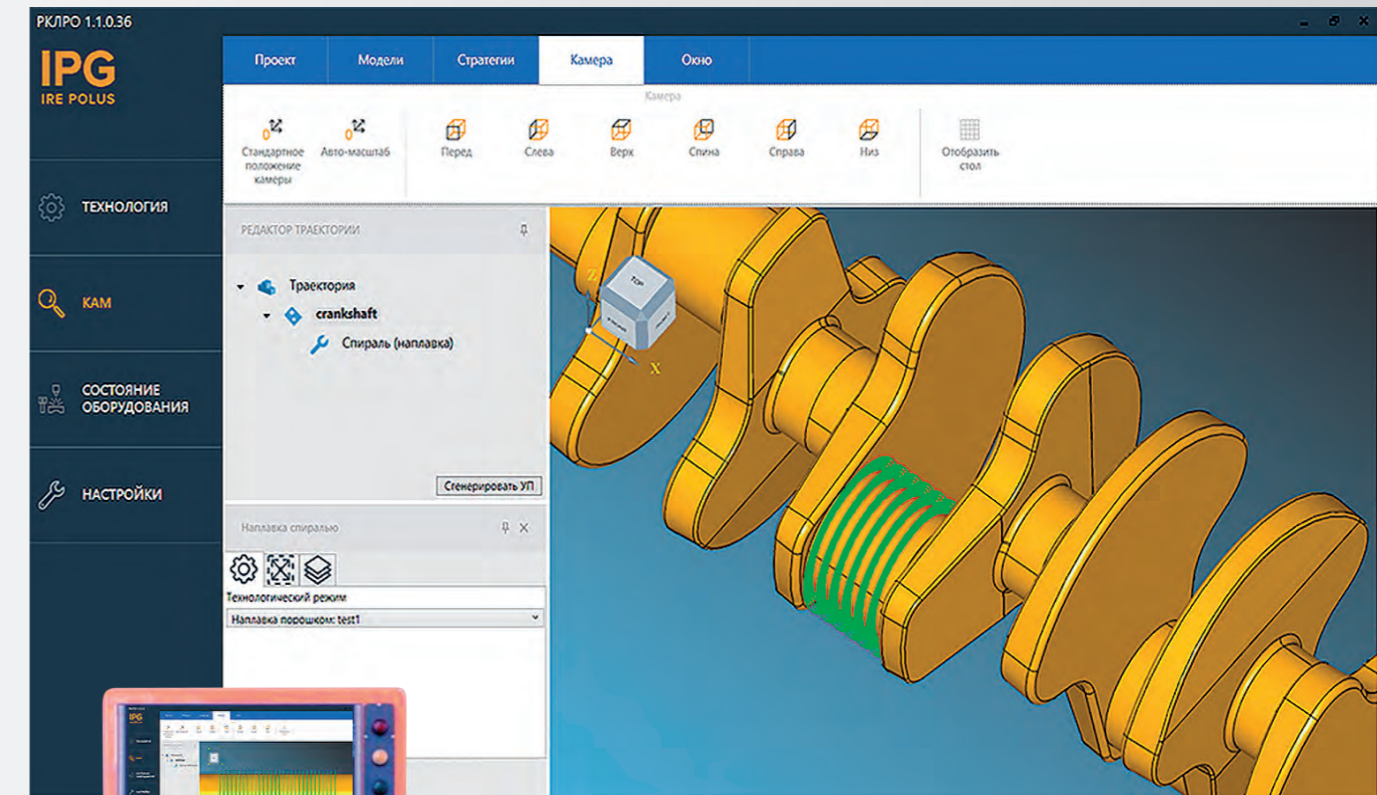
РКЛРО 1.1.0.36

IPG
IRE POLUS

ТЕХНОЛОГИЯ

КАМ

СОСТОЯНИЕ ОБОРУДОВАНИЯ

НАСТРОЙКИ

Проект | Модели | Стратегии | Камера | Окно

Камера

Стандартное положение камеры
Авто-масштаб
Перед
Слева
Верх
Спина
Справа
Низ
Отобразить стол

РЕДАКТОР ТРАЕКТОРИИ

Траектория
crankshaft
Спираль (наплавка)

Сгенерировать УП

Наплавка спиралью

Технологический режим
Наплавка порошком: test1

Z
X
TOP